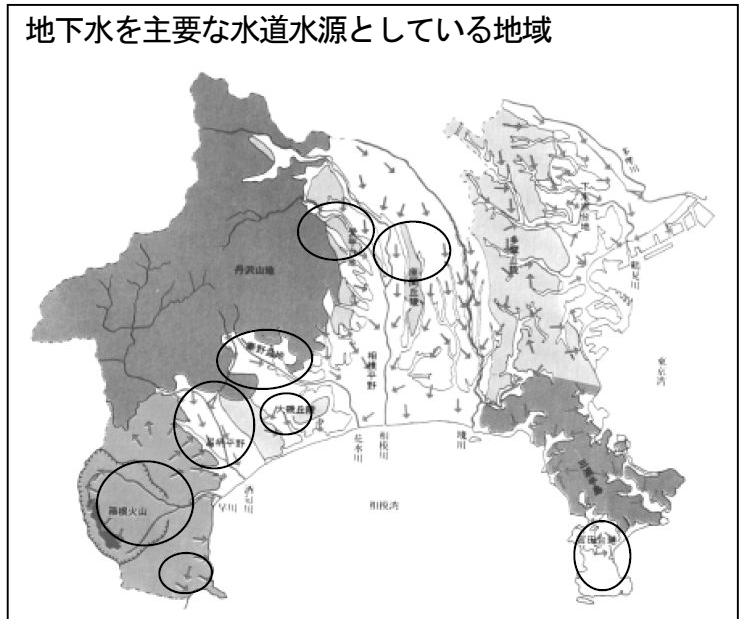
地下水を主要な水道水源としている地域

丹沢山地

秦野盆地

相模平野

大磯丘陵

足柄平野

箱根火山

相模湾

相模川

花水川

酒匂川

早川

境川

東京湾

三浦半島

三浦台地

多摩丘陵

下末吉台地

鶴見川

多摩川

相模原台地

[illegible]